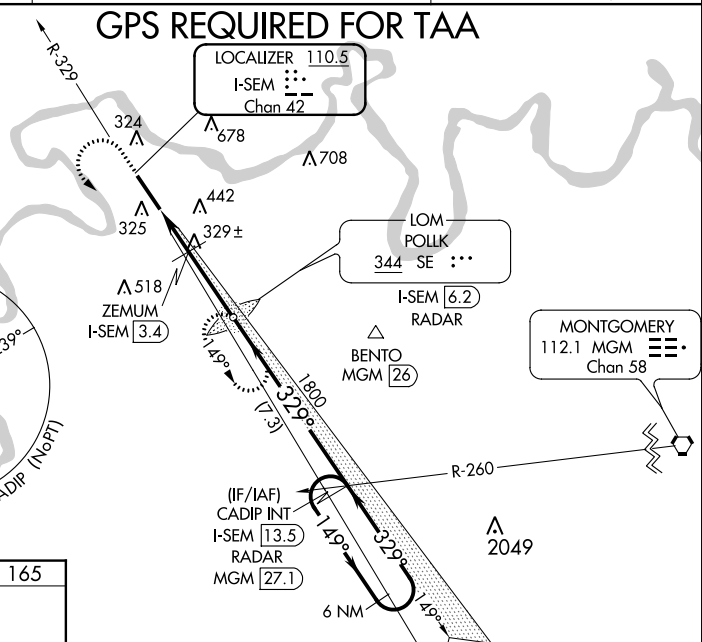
GPS REQUIRED FOR TAA

R-329

LOCALIZER 110.5
I-SEM
Chan 42

324
678
708
442
325
329±

LOM
POLLK
344 SE

518
ZEMUM
I-SEM 3.4

I-SEM 6.2
RADAR

BENTO
MGM 26

MONTGOMERY
112.1 MGM
Chan 58

39°
149°
1800
329°
(7.3)

R-260

ADIP (NoPT)

(IF/IAF)
CADIP INT
I-SEM 13.5
RADAR
MGM 27.1

149°
329°
2049

6 NM
149°

165